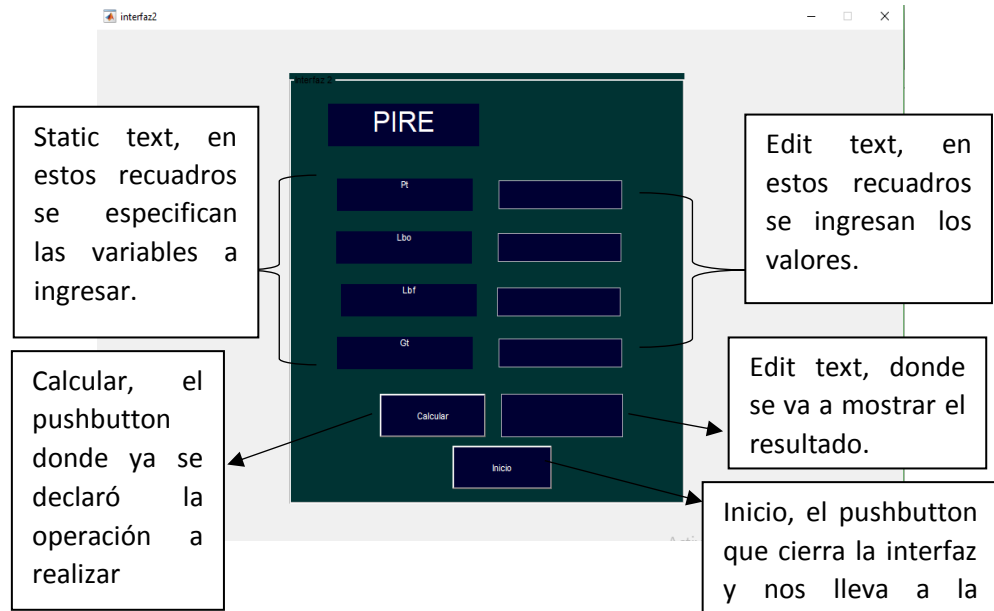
interfaz2

interfaz 2

PIRE

Static text, en estos recuadros se especifican las variables a ingresar.

Pt

Lbo

Lbf

Gt

Edit text, en estos recuadros se ingresan los valores.

Calcular, el pushbutton donde ya se declaró la operación a realizar

Calcular

Edit text, donde se va a mostrar el resultado.

Inicio

Inicio, el pushbutton que cierra la interfaz y nos lleva a la